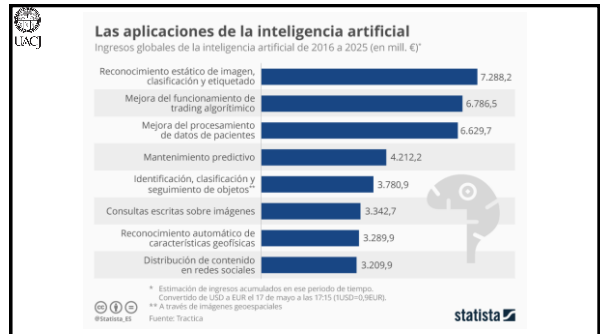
UACJ

Las aplicaciones de la inteligencia artificial

Ingresos globales de la inteligencia artificial de 2016 a 2025 (en mill. €)*

| Aplicación | Ingresos |
|---|---|
| Reconocimiento estático de imagen, clasificación y etiquetado | 7.288,2 |
| Mejora del funcionamiento de trading algorítmico | 6.786,5 |
| Mejora del procesamiento de datos de pacientes | 6.629,7 |
| Mantenimiento predictivo | 4.212,2 |
| Identificación, clasificación y seguimiento de objetos** | 3.780,9 |
| Consultas escritas sobre imágenes | 3.342,7 |
| Reconocimiento automático de características geofísicas | 3.289,9 |
| Distribución de contenido en redes sociales | 3.209,9 |

* Estimación de ingresos acumulados en ese periodo de tiempo. Convertido de USD a EUR el 17 de mayo a las 17:15 (1USD=0,9EUR).
** A través de imágenes geoespaciales

@Statista_ES

Fuente: Tractica

statista